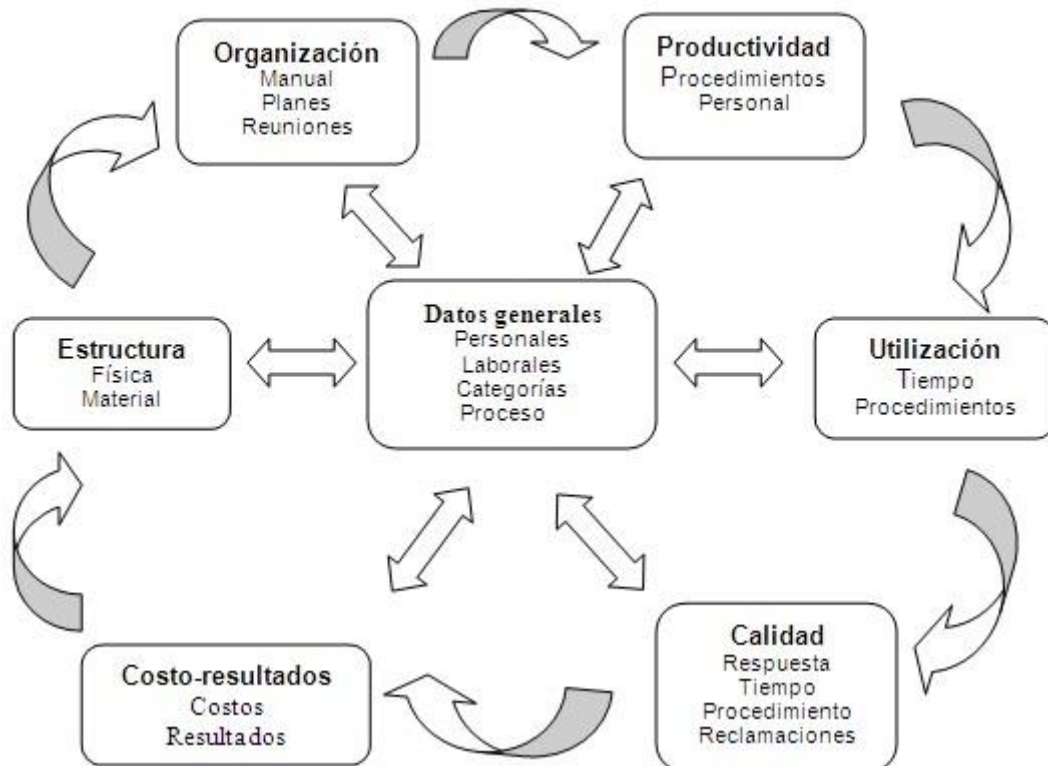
Organización
Manual
Planes
Reuniones

Productividad
Procedimientos
Personal

Estructura
Física
Material

Datos generales
Personales
Laborales
Categorías
Proceso

Utilización
Tiempo
Procedimientos

Costo-resultados
Costos
Resultados

Calidad
Respuesta
Tiempo
Procedimiento
Reclamaciones